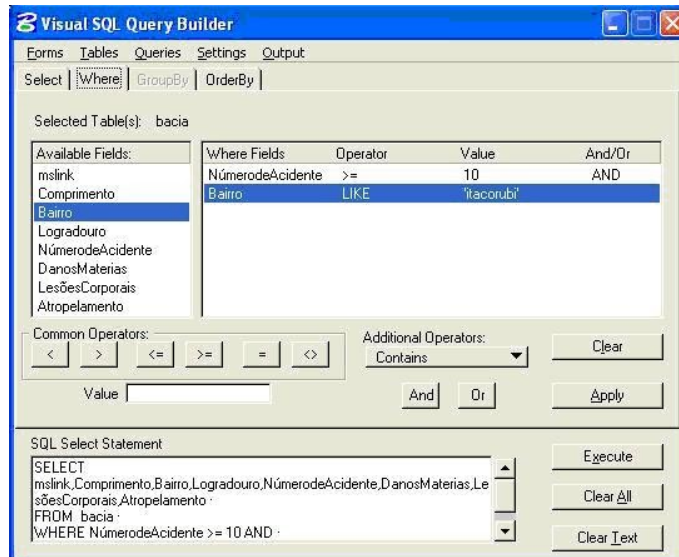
Visual SQL Query Builder

Forms Tables Queries Settings Output

Select | Where | GroupBy | OrderBy

Selected Table(s): bacia

| Available Fields: |
|---|
| mslink |
| Comprimento |
| Bairro |
| Logradouro |
| NúmerodeAcidente |
| DanosMaterias |
| LesõesCorporais |
| Atropelamento |

| Where Fields | Operator | Value | And/Or |
|---|---|---|---|
| NúmerodeAcidente | >= | 10 | AND |
| Bairro | LIKE | 'itacorubi' | |

Common Operators:
< > <= >= = <>

Additional Operators:
Contains

Clear

Value

And Or

Apply

SQL Select Statement
SELECT mslink,Comprimento,Bairro,Logradouro,NúmerodeAcidente,DanosMaterias,LesõesCorporais,Atropelamento ·
FROM bacia ·
WHERE NúmerodeAcidente >= 10 AND ·

Execute

Clear All

Clear Text